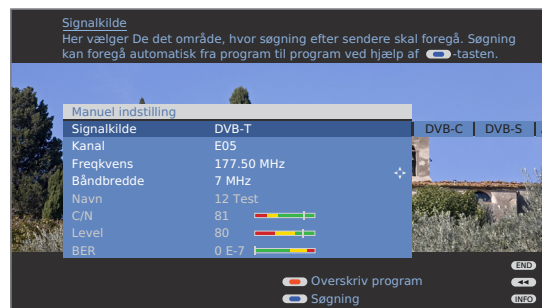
Signalkilde
Her vælger De det område, hvor søgning efter sendere skal foregå. Søgning kan foregå automatisk fra program til program ved hjælp af -tasten.

Manuel indstilling

| | | | |
|---|---|---|---|
| Signalkilde | DVB-T | DVB-C | DVB-S |
| Kanal | E05 | | |
| Freqkvens | 177.50 MHz | | |
| Båndbredde | 7 MHz | | |
| Navn | 12 Test | | |
| C/N | 81 | | |
| Level | 80 | | |
| BER | 0 E-7 | | |

END
Overskriv program
Søgning
INFO